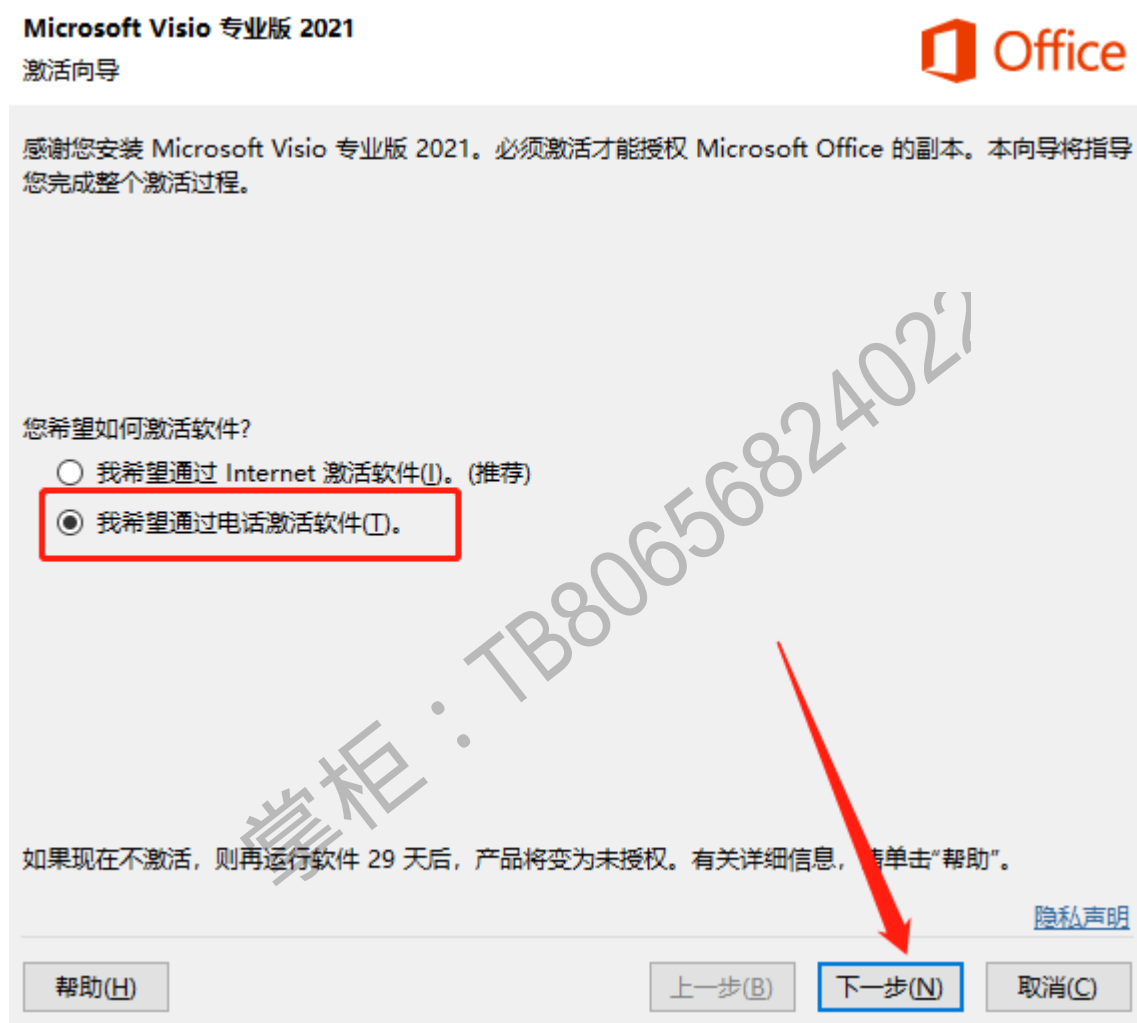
Microsoft Visio 专业版 2021
激活向导

Office

感谢您安装 Microsoft Visio 专业版 2021。必须激活才能授权 Microsoft Office 的副本。本向导将指导您完成整个激活过程。

掌柜：TB8065682402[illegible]

您希望如何激活软件?

我希望通过 Internet 激活软件(I)。(推荐)

我希望通过电话激活软件(T)。

如果现在不激活，则再运行软件 29 天后，产品将变为未授权。有关详细信息，请单击“帮助”。

隐私声明

帮助(H)

上一步(B)

下一步(N)

取消(C)